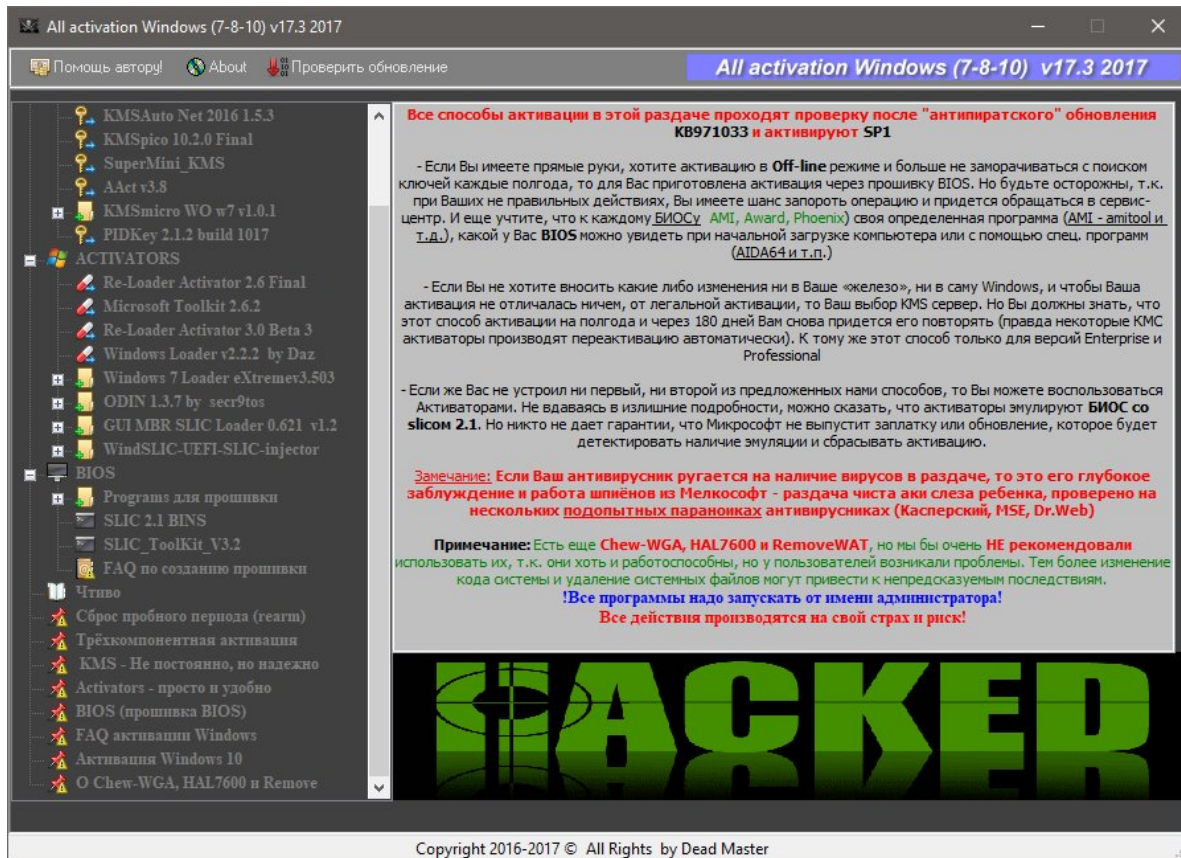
All activation Windows (7-8-10) v17.3 2017

Помощь автору! About Проверить обновление

All activation Windows (7-8-10) v17.3 2017

KMSAuto Net 2016 1.5.3
KMSpico 10.2.0 Final
SuperMini_KMS
AAct v3.8
KMSmicro WO w7 v1.0.1
PIDKey 2.1.2 build 1017
ACTIVATORS
Re-Loader Activator 2.6 Final
Microsoft Toolkit 2.6.2
Re-Loader Activator 3.0 Beta 3
Windows Loader v2.2.2 by Daz
Windows 7 Loader eXtremev3.503
ODIN 1.3.7 by secr9tos
GUI MBR SLIC Loader 0.621 v1.2
WindSLIC-UEFI-SLIC-injector
BIOS
Programs для прошивки
SLIC 2.1 BINS
SLIC_ToolKit_V3.2
FAQ по созданию прошивки
Чтиво
Сброс пробного периода (rearm)
Трёхкомпонентная активация
KMS - Не постоянно, но надежно
Activators - просто и удобно
BIOS (прошивка BIOS)
FAQ активации Windows
Активация Windows 10
О Chew-WGA, HAL7600 и Remove

Все способы активации в этой раздаче проходят проверку после "антипиратского" обновления KB971033 и активируют SP1

- Если Вы имеете прямые руки, хотите активацию в Off-line режиме и больше не заморачиваться с поиском ключей каждые полгода, то для Вас приготовлена активация через прошивку BIOS. Но будьте осторожны, т.к. при Ваших не правильных действиях, Вы имеете шанс запороть операцию и придется обращаться в сервис-центр. И еще учтите, что к каждому БИОСу AMI, Award, Phoenix) своя определенная программа (AMI - amitool и т.д.), какой у Вас BIOS можно увидеть при начальной загрузке компьютера или с помощью спец. программ (AIDA64 и т.п.)

- Если Вы не хотите вносить какие либо изменения ни в Ваше «железо», ни в саму Windows, и чтобы Ваша активация не отличалась ничем, от легальной активации, то Ваш выбор KMS сервер. Но Вы должны знать, что этот способ активации на полгода и через 180 дней Вам снова придется его повторять (правда некоторые КМС активаторы производят переактивацию автоматически). К тому же этот способ только для версий Enterprise и Professional

- Если же Вас не устроил ни первый, ни второй из предложенных нами способов, то Вы можете воспользоваться Активаторами. Не вдаваясь в излишние подробности, можно сказать, что активаторы эмулируют БИОС со slicom 2.1. Но никто не дает гарантии, что Микрософт не выпустит заплатку или обновление, которое будет детектировать наличие эмуляции и сбрасывать активацию.

Замечание: Если Ваш антивирусник ругается на наличие вирусов в раздаче, то это его глубокое заблуждение и работа шпиёнов из Мелкософт - раздача чиста аки слеза ребенка, проверено на нескольких подопытных параноиках антивирусниках (Касперский, MSE, Dr.Web)

Примечание: Есть еще Chew-WGA, HAL7600 и RemoveWAT, но мы бы очень НЕ рекомендовали использовать их, т.к. они хоть и работоспособны, но у пользователей возникали проблемы. Тем более изменение кода системы и удаление системных файлов могут привести к непредсказуемым последствиям.
!Все программы надо запускать от имени администратора!
Все действия производятся на свой страх и риск!

HACKED

Copyright 2016-2017 © All Rights by Dead Master